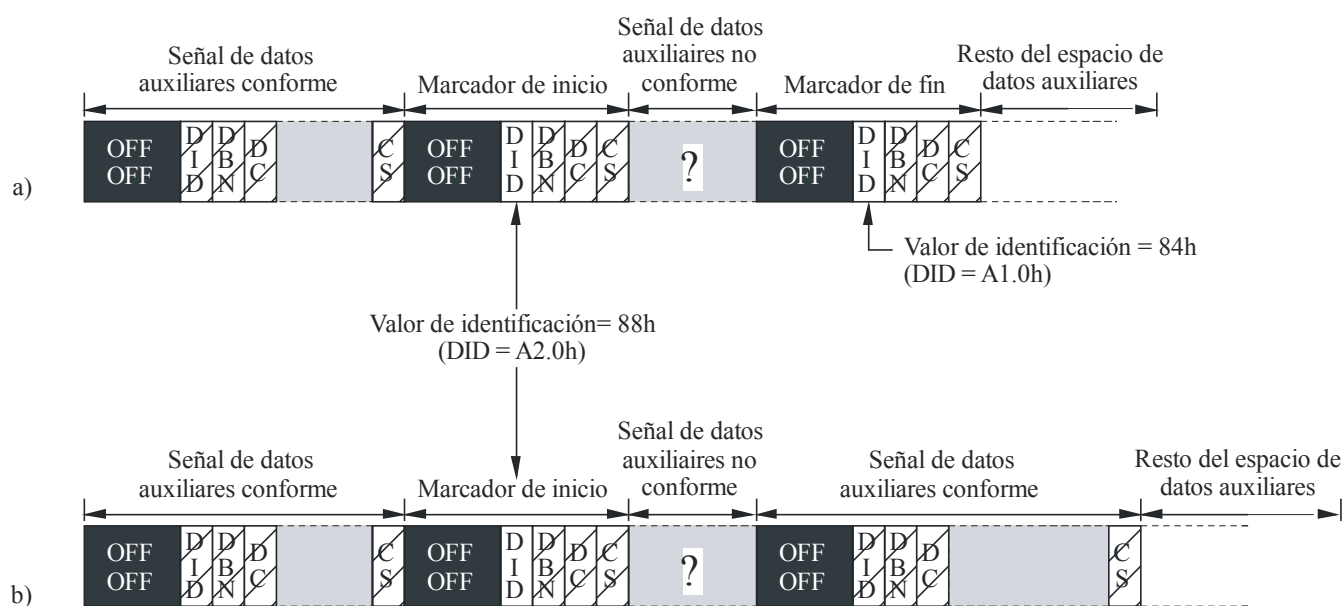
Señal de datos auxiliares conforme

Marcador de inicio

Señal de datos auxiliares no conforme

Marcador de fin

Resto del espacio de datos auxiliares

a)

OFF OFF

DID

DBN

DC

CS

OFF OFF

DID

DBN

DC

CS

?

OFF OFF

DID

DBN

DC

CS

Valor de identificación = 84h (DID = A1.0h)

Valor de identificación= 88h (DID = A2.0h)

Señal de datos auxiliares conforme

Marcador de inicio

Señal de datos auxiliares no conforme

Señal de datos auxiliares conforme

Resto del espacio de datos auxiliares

b)

OFF OFF

DID

DBN

DC

CS

OFF OFF

DID

DBN

DC

CS

?

OFF OFF

DID

DBN

DC

CS